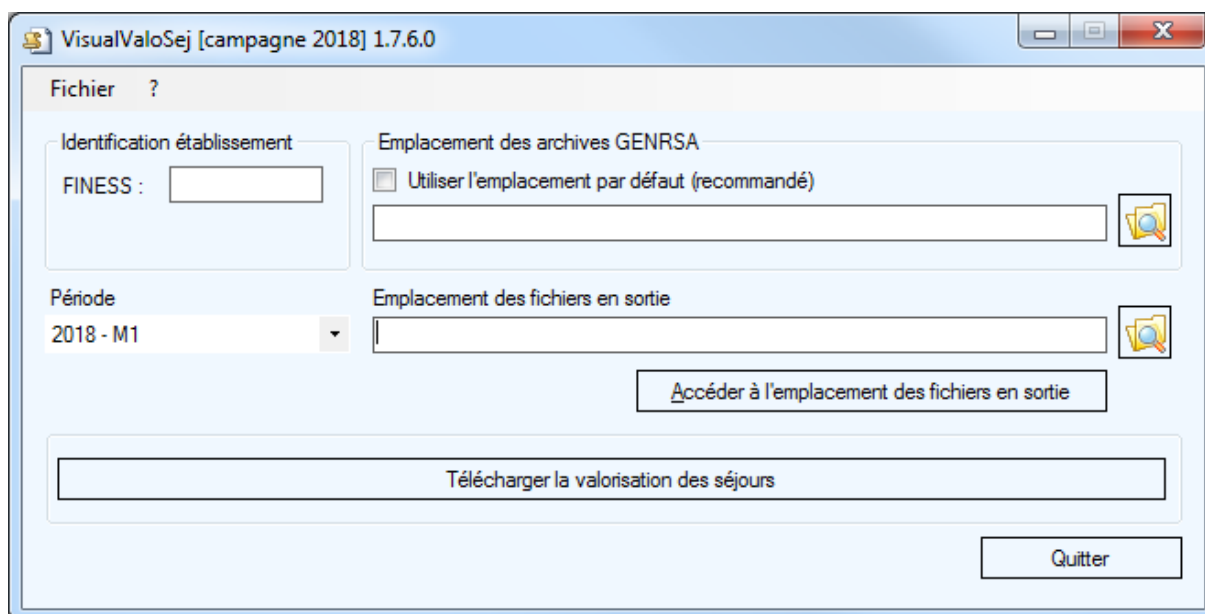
VisualValoSej [campagne 2018] 1.7.6.0

Fichier ?

Identification établissement

FINESS :

Emplacement des archives GENRSA

Utiliser l'emplacement par défaut (recommandé)

Période

2018 - M1

Emplacement des fichiers en sortie

Accéder à l'emplacement des fichiers en sortie

Télécharger la valorisation des séjours

Quitter